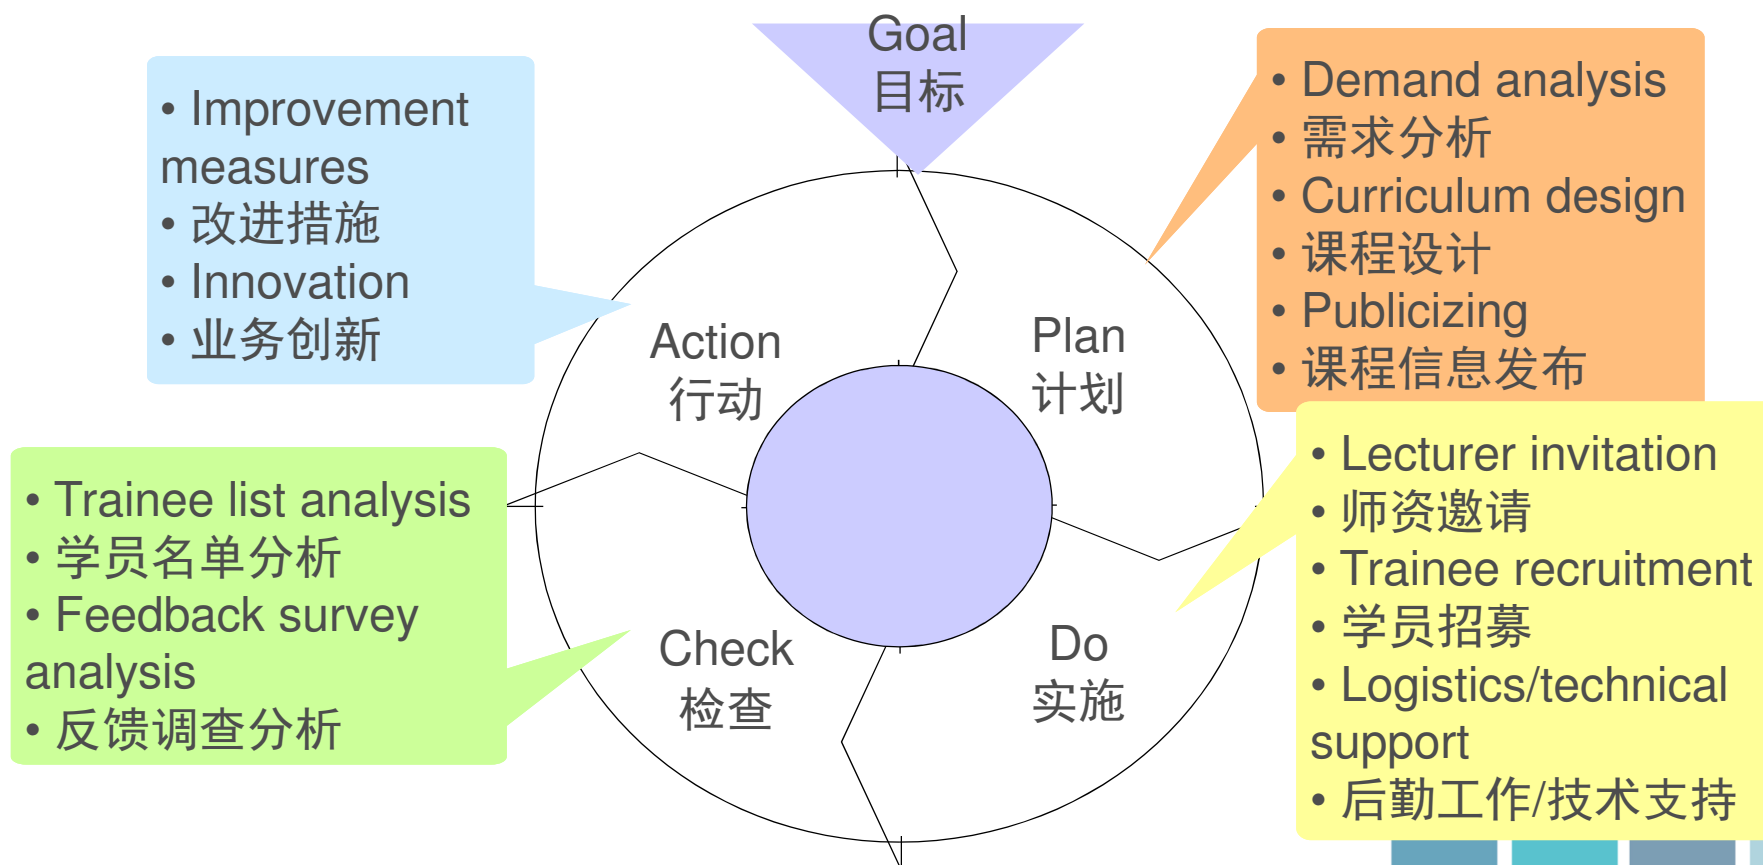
Goal
目标

• Improvement measures
• 改进措施
• Innovation
• 业务创新

• Demand analysis
• 需求分析
• Curriculum design
• 课程设计
• Publicizing
• 课程信息发布

Action
行动

Plan
计划

• Trainee list analysis
• 学员名单分析
• Feedback survey analysis
• 反馈调查分析

• Lecturer invitation
• 师资邀请
• Trainee recruitment
• 学员招募
• Logistics/technical support
• 后勤工作/技术支持

Check
检查

Do
实施